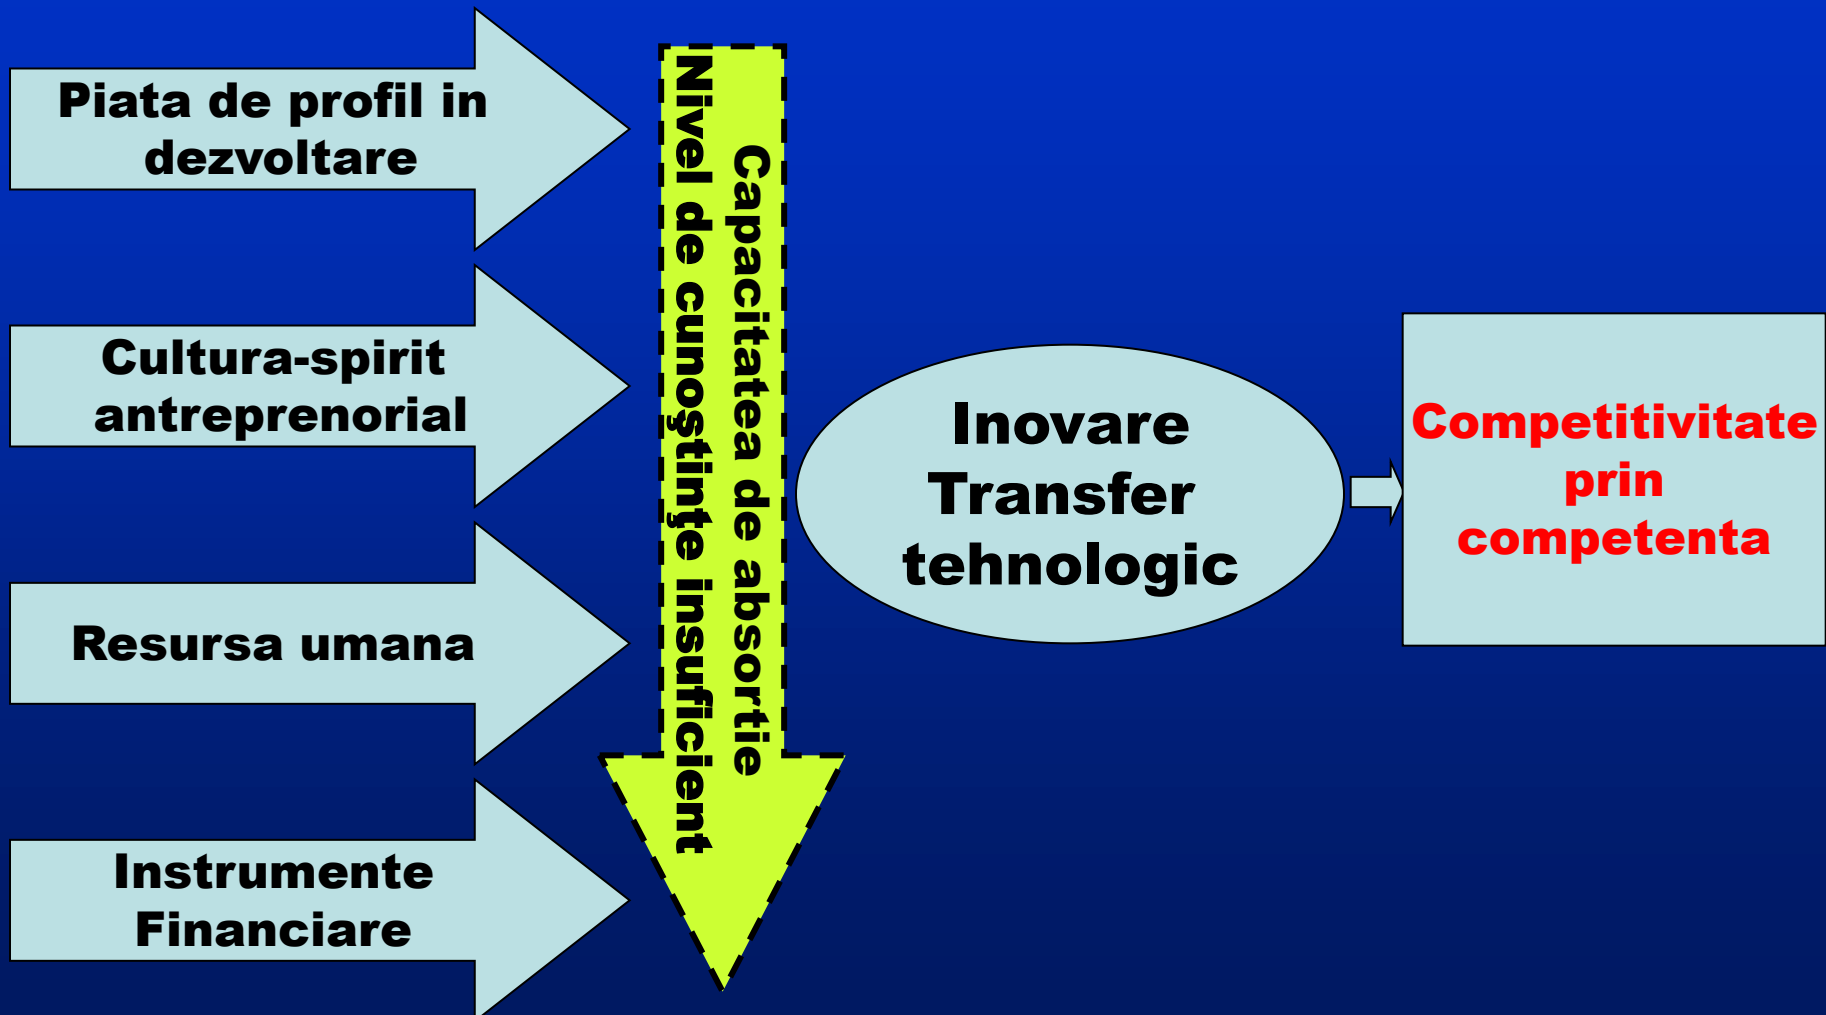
Piata de profil in dezvoltare

Cultura-spirit antreprenorial

Resursa umana

Instrumente Financiare

Capacitatea de absortie

Nivel de cunoştinţe insuficient

Inovare
Transfer tehnologic

Competitivitate prin competenta